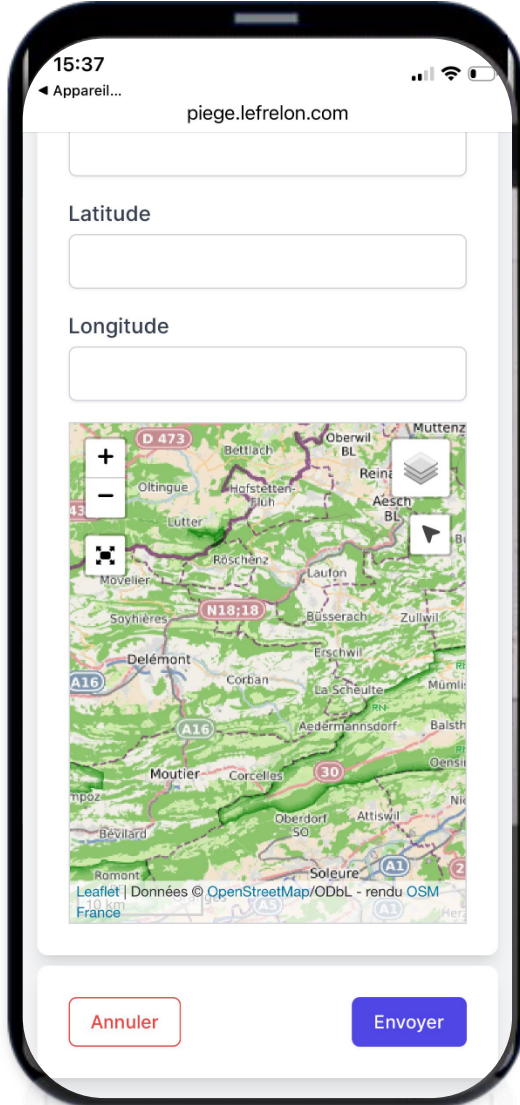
15:37
◀ Appareil...
piege.lefrelon.com

Latitude

Longitude

+
−
D 473
Muttenz
Oberwil BL
Bettlach
Reina
Oltingue
Hofstetten-Flüh
Aesch BL
Lutter
Röschenz
Laufon
Movelier
N18;18
Soyhières
Büsserach
Zullwil
Erschwil
Delémont
A16
Corban
La Scheulte
Mümlis
Aedermannsdorf
Balsth
A16
Moutier
Corcelles
30
Oensi
Bévilard
Attiswil
Oberdorf SO
Soleure
A1
10 km
A5
Leaflet | Données © OpenStreetMap/ODbL - rendu OSM France

Annuler
Envoyer